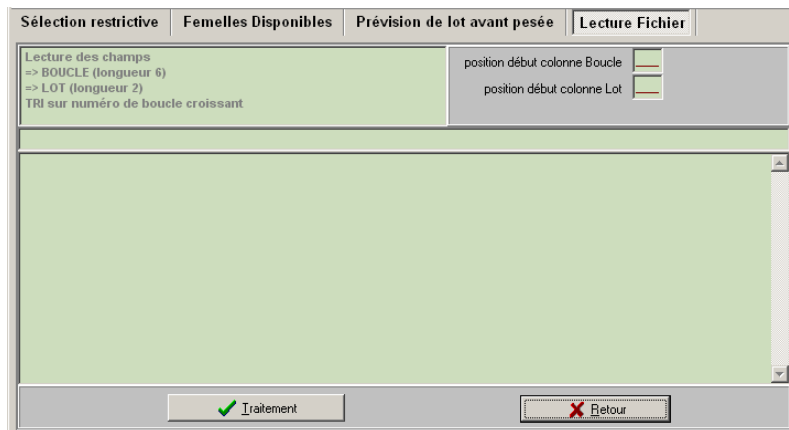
Sélection restrictive | Femelles Disponibles | Prévision de lot avant pesée | Lecture Fichier

Lecture des champs
=> BOUCLE (longueur 6)
=> LOT (longueur 2)
TRI sur numéro de boucle croissant

position début colonne Boucle
position début colonne Lot

Traitement
Retour